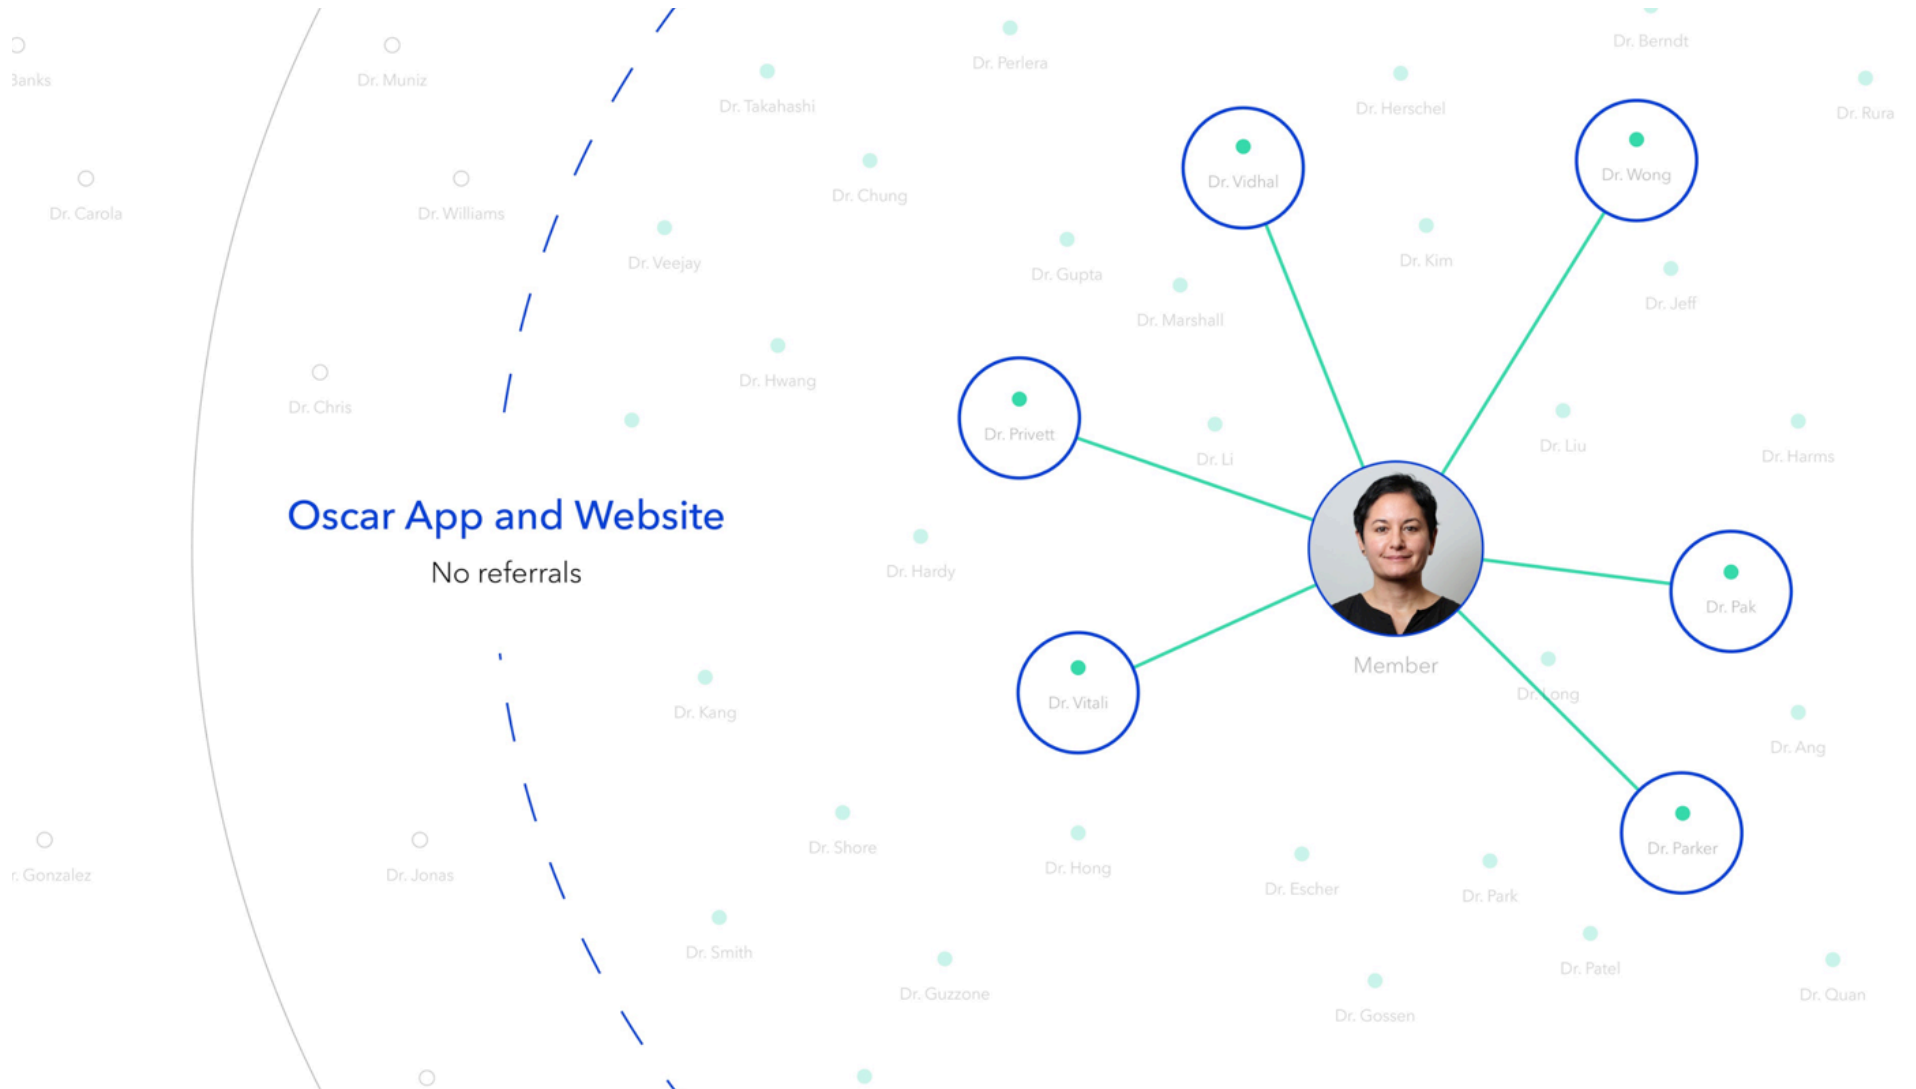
Banks

Dr. Muniz

Dr. Takahashi

Dr. Perlera

Dr. Berndt

Dr. Herschel

Dr. Rura

Dr. Carola

Dr. Williams

Dr. Chung

Dr. Vidhal

Dr. Wong

Dr. Veejay

Dr. Gupta

Dr. Kim

Dr. Marshall

Dr. Jeff

Dr. Chris

Dr. Hwang

Dr. Privett

Dr. Li

Dr. Liu

Dr. Harms

Oscar App and Website

No referrals

Dr. Hardy

Member

Dr. Pak

Dr. Vitali

Dr. Kang

Dr. Long

Dr. Ang

Dr. Parker

r. Gonzalez

Dr. Jonas

Dr. Shore

Dr. Hong

Dr. Escher

Dr. Park

Dr. Smith

Dr. Guzzone

Dr. Patel

Dr. Quan

Dr. Gossen